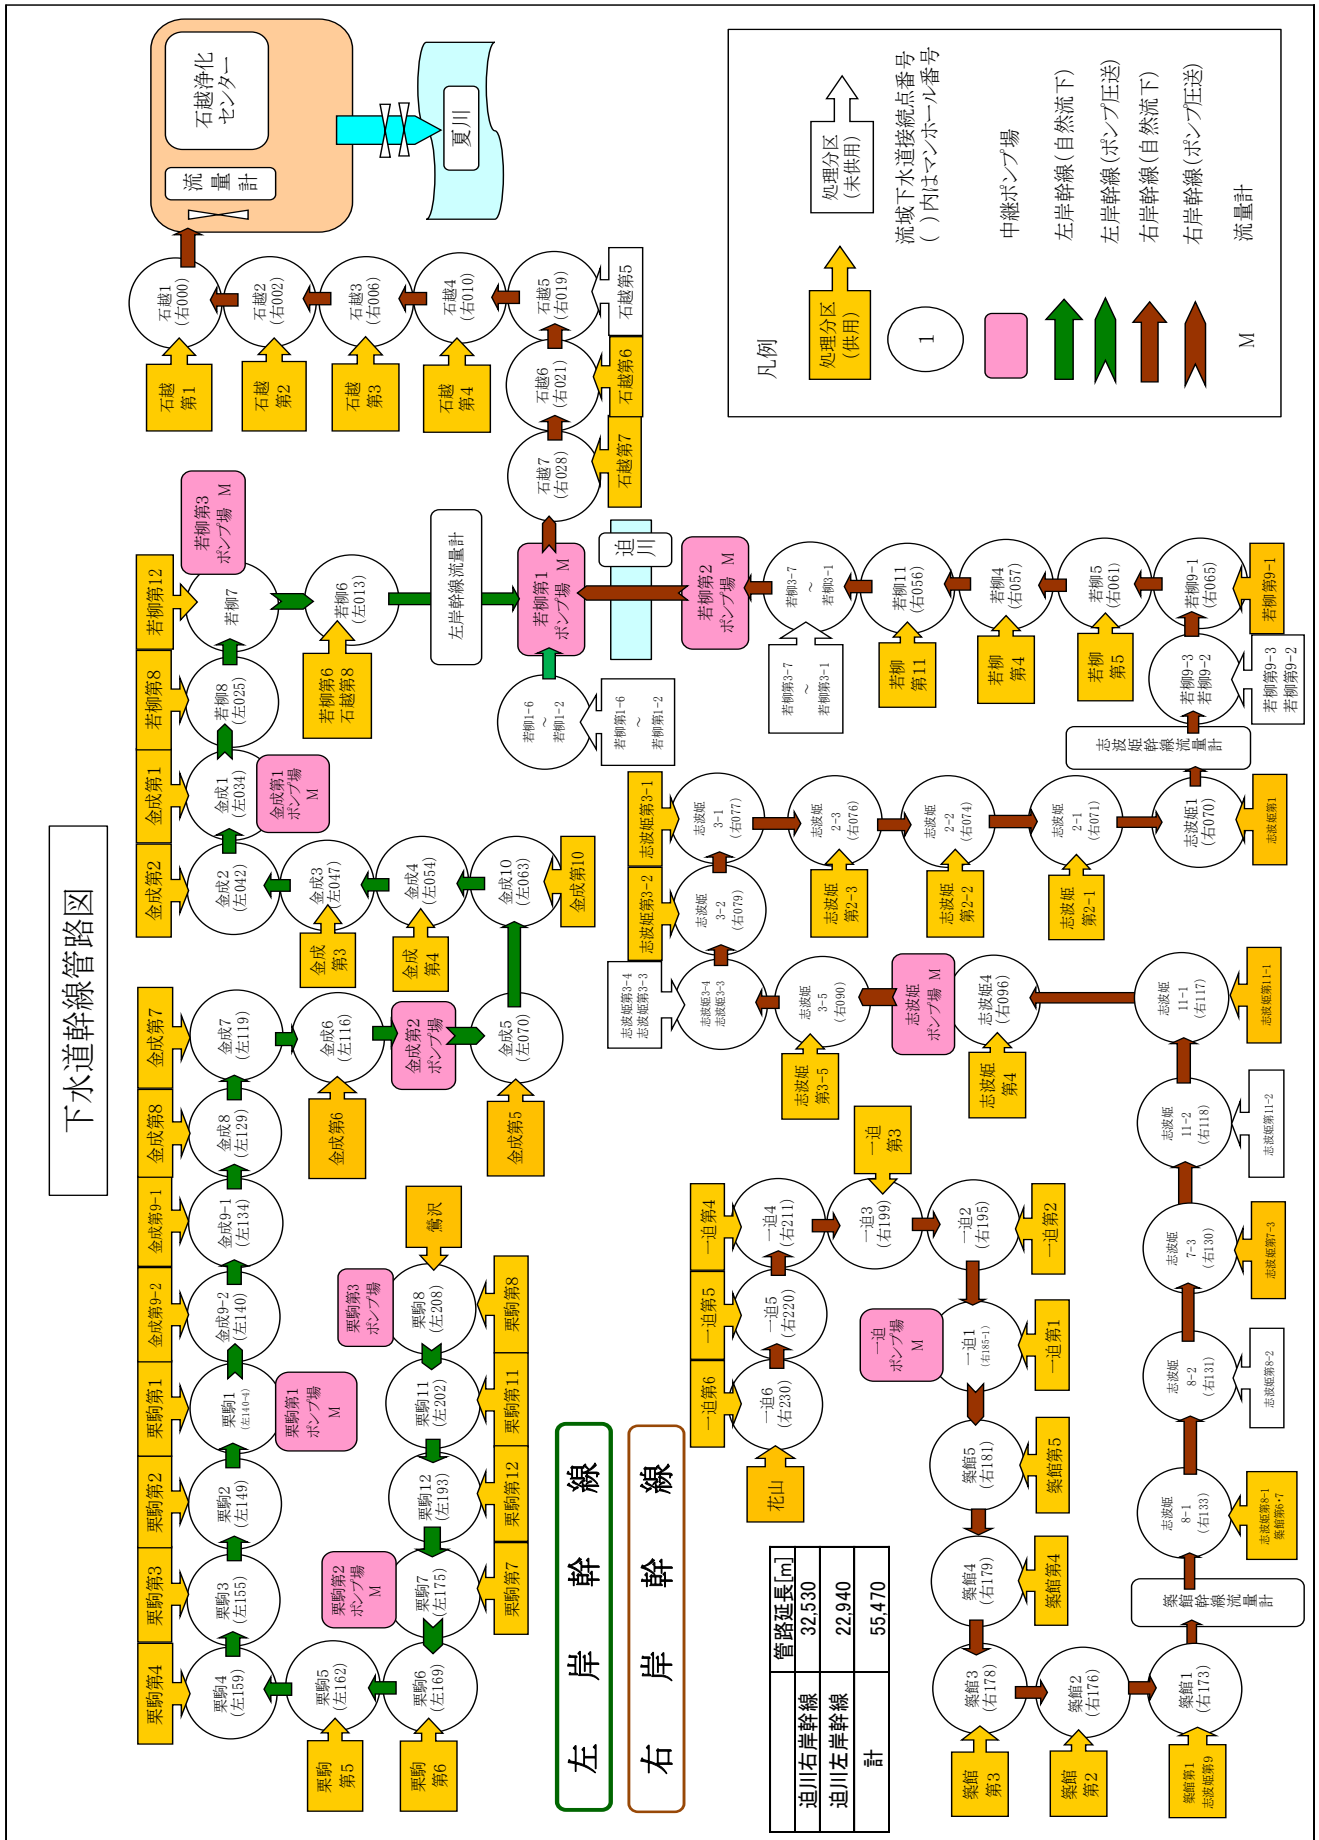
下水道幹線管路図

凡例
処理分区（供用）
処理分区（未供用）
1
流域下水道接続点番号
（ ）内はマンホール番号
中継ポンプ場
左岸幹線（自然流下）
左岸幹線（ポンプ圧送）
右岸幹線（自然流下）
右岸幹線（ポンプ圧送）
M
流量計

石越浄化センター
流量計
夏川
石越1（右000）
石越2（右002）
石越3（右006）
石越4（右010）
石越5（右019）
石越第5
石越6（右021）
石越第6
石越7（右028）
石越第7
石越第1
石越第2
石越第3
石越第4

若柳第12
若柳第3ポンプ場 M
若柳7
若柳6（左013）
若柳第6 石越第8
左岸幹線流量計
若柳第1ポンプ場 M
迫川
若柳第2ポンプ場 M
若柳3-7 ～ 若柳3-1
若柳第3-7 ～ 若柳第3-1
若柳11（右056）
若柳第11
若柳4（右057）
若柳第4
若柳5（右061）
若柳第5
若柳9-1（右065）
若柳第9-1
若柳9-3 若柳9-2
若柳第9-3 若柳第9-2
志波姫幹線流量計
若柳第8
若柳8（左025）
若柳1-6 ～ 若柳1-2
若柳第1-6 ～ 若柳第1-2
金成第1
金成1（左034）
金成第1ポンプ場 M
金成第2
金成2（左042）
金成3（左047）
金成第3
金成4（左054）
金成第4
金成10（左063）
金成第10
志波姫第3-1
志波姫3-1（右077）
志波姫2-3（右076）
志波姫第2-3
志波姫2-2（右074）
志波姫第2-2
志波姫2-1（右071）
志波姫第2-1
志波姫1（右070）
志波姫第1
志波姫第3-2
志波姫3-2（右079）
志波姫第3-4 志波姫第3-3
志波姫3-4 志波姫3-3
志波姫3-5（右090）
志波姫第3-5
志波姫ポンプ場 M
志波姫4（右096）
志波姫第4
志波姫11-1（右117）
志波姫第11-1
金成第7
金成7（左119）
金成6（左116）
金成第6
金成第2ポンプ場
金成5（左070）
金成第5
金成第8
金成8（左129）
金成第9-1
金成9-1（左134）
金成第9-2
金成9-2（左140）
志波姫11-2（右118）
志波姫第11-2
一迫第3
一迫4（右211）
一迫第4
一迫3（右199）
一迫2（右195）
一迫第2
一迫5（右220）
一迫第5
一迫ポンプ場 M
一迫1（右185-1）
一迫第1
一迫6（右230）
一迫第6
花山
築館5（右181）
築館第5
志波姫7-3（右130）
志波姫第7-3
志波姫8-2（右131）
志波姫第8-2
志波姫8-1（右133）
志波姫第8-1 築館第6-7
築館幹線流量計
築館4（右179）
築館第4
築館3（右178）
築館第3
築館2（右176）
築館第2
築館1（右173）
築館第1 志波姫第9
鶯沢
栗駒第3ポンプ場
栗駒8（左208）
栗駒第8
栗駒第1
栗駒1（左140-4）
栗駒第1ポンプ場 M
栗駒11（左202）
栗駒第11
栗駒第2
栗駒2（左149）
栗駒12（左193）
栗駒第12
栗駒第3
栗駒3（左155）
栗駒第2ポンプ場 M
栗駒7（左175）
栗駒第7
栗駒第4
栗駒4（左159）
栗駒5（左162）
栗駒第5
栗駒6（左169）
栗駒第6
左岸幹線
右岸幹線

| | 管路延長[m] |
|---|---|
| 迫川右岸幹線 | 32,530 |
| 迫川左岸幹線 | 22,940 |
| 計 | 55,470 |